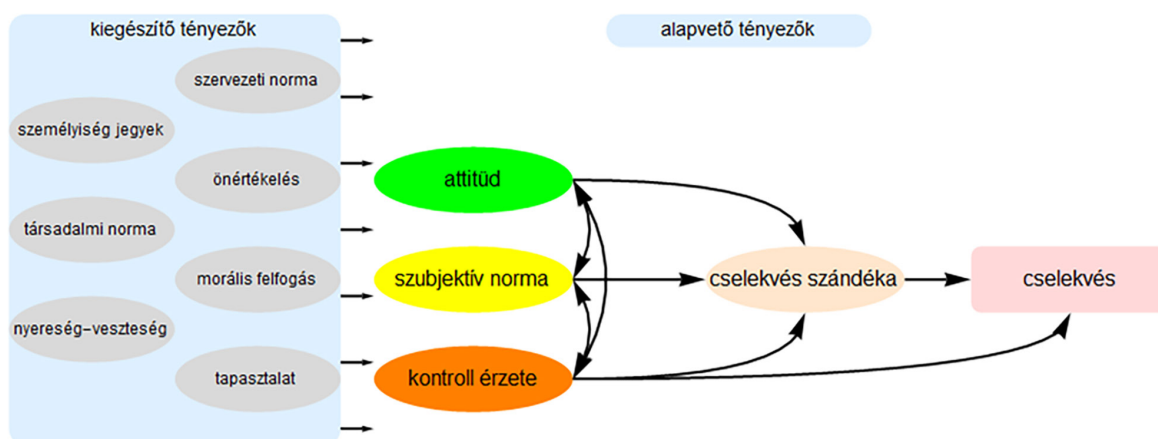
kiegészítő tényezők

szervezeti norma

személyiség jegyek

önértékelés

társadalmi norma

morális felfogás

nyereség–veszteség

tapasztalat

alapvető tényezők

attitűd

szubjektív norma

kontroll érzete

cselekvés szándéka

cselekvés